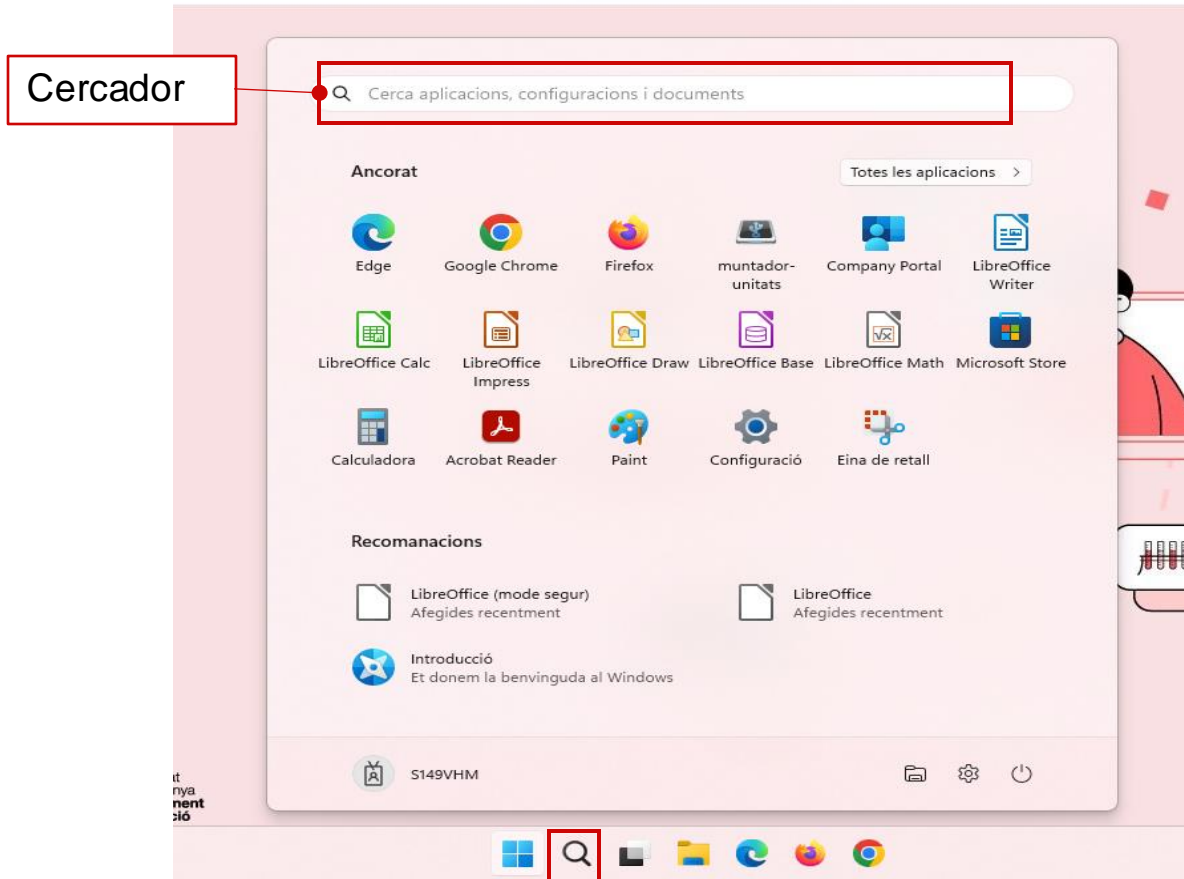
Cercador

Cerca aplicacions, configuracions i documents

Ancorat

Totes les aplicacions >

Edge
Google Chrome
Firefox
muntador-unitats
Company Portal
LibreOffice Writer

LibreOffice Calc
LibreOffice Impress
LibreOffice Draw
LibreOffice Base
LibreOffice Math
Microsoft Store

Calculadora
Acrobat Reader
Paint
Configuració
Eina de retall

Recomanacions

LibreOffice (mode segur)
Afegides recentment

LibreOffice
Afegides recentment

Introducció
Et donem la benvinguda al Windows

S149VHM

at
nya
nent
ció